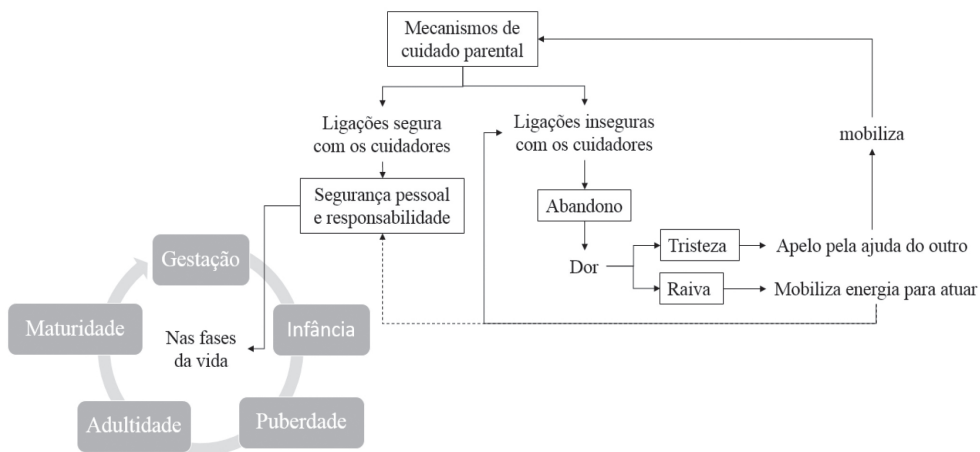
Mecanismos de cuidado parental

Ligações segura com os cuidadores

Ligações inseguras com os cuidadores

mobiliza

Segurança pessoal e responsabilidade

Abandono

Dor

Tristeza

Apelo pela ajuda do outro

Raiva

Mobiliza energia para atuar

Gestação

Infância

Puberdade

Adultidade

Maturidade

Nas fases da vida